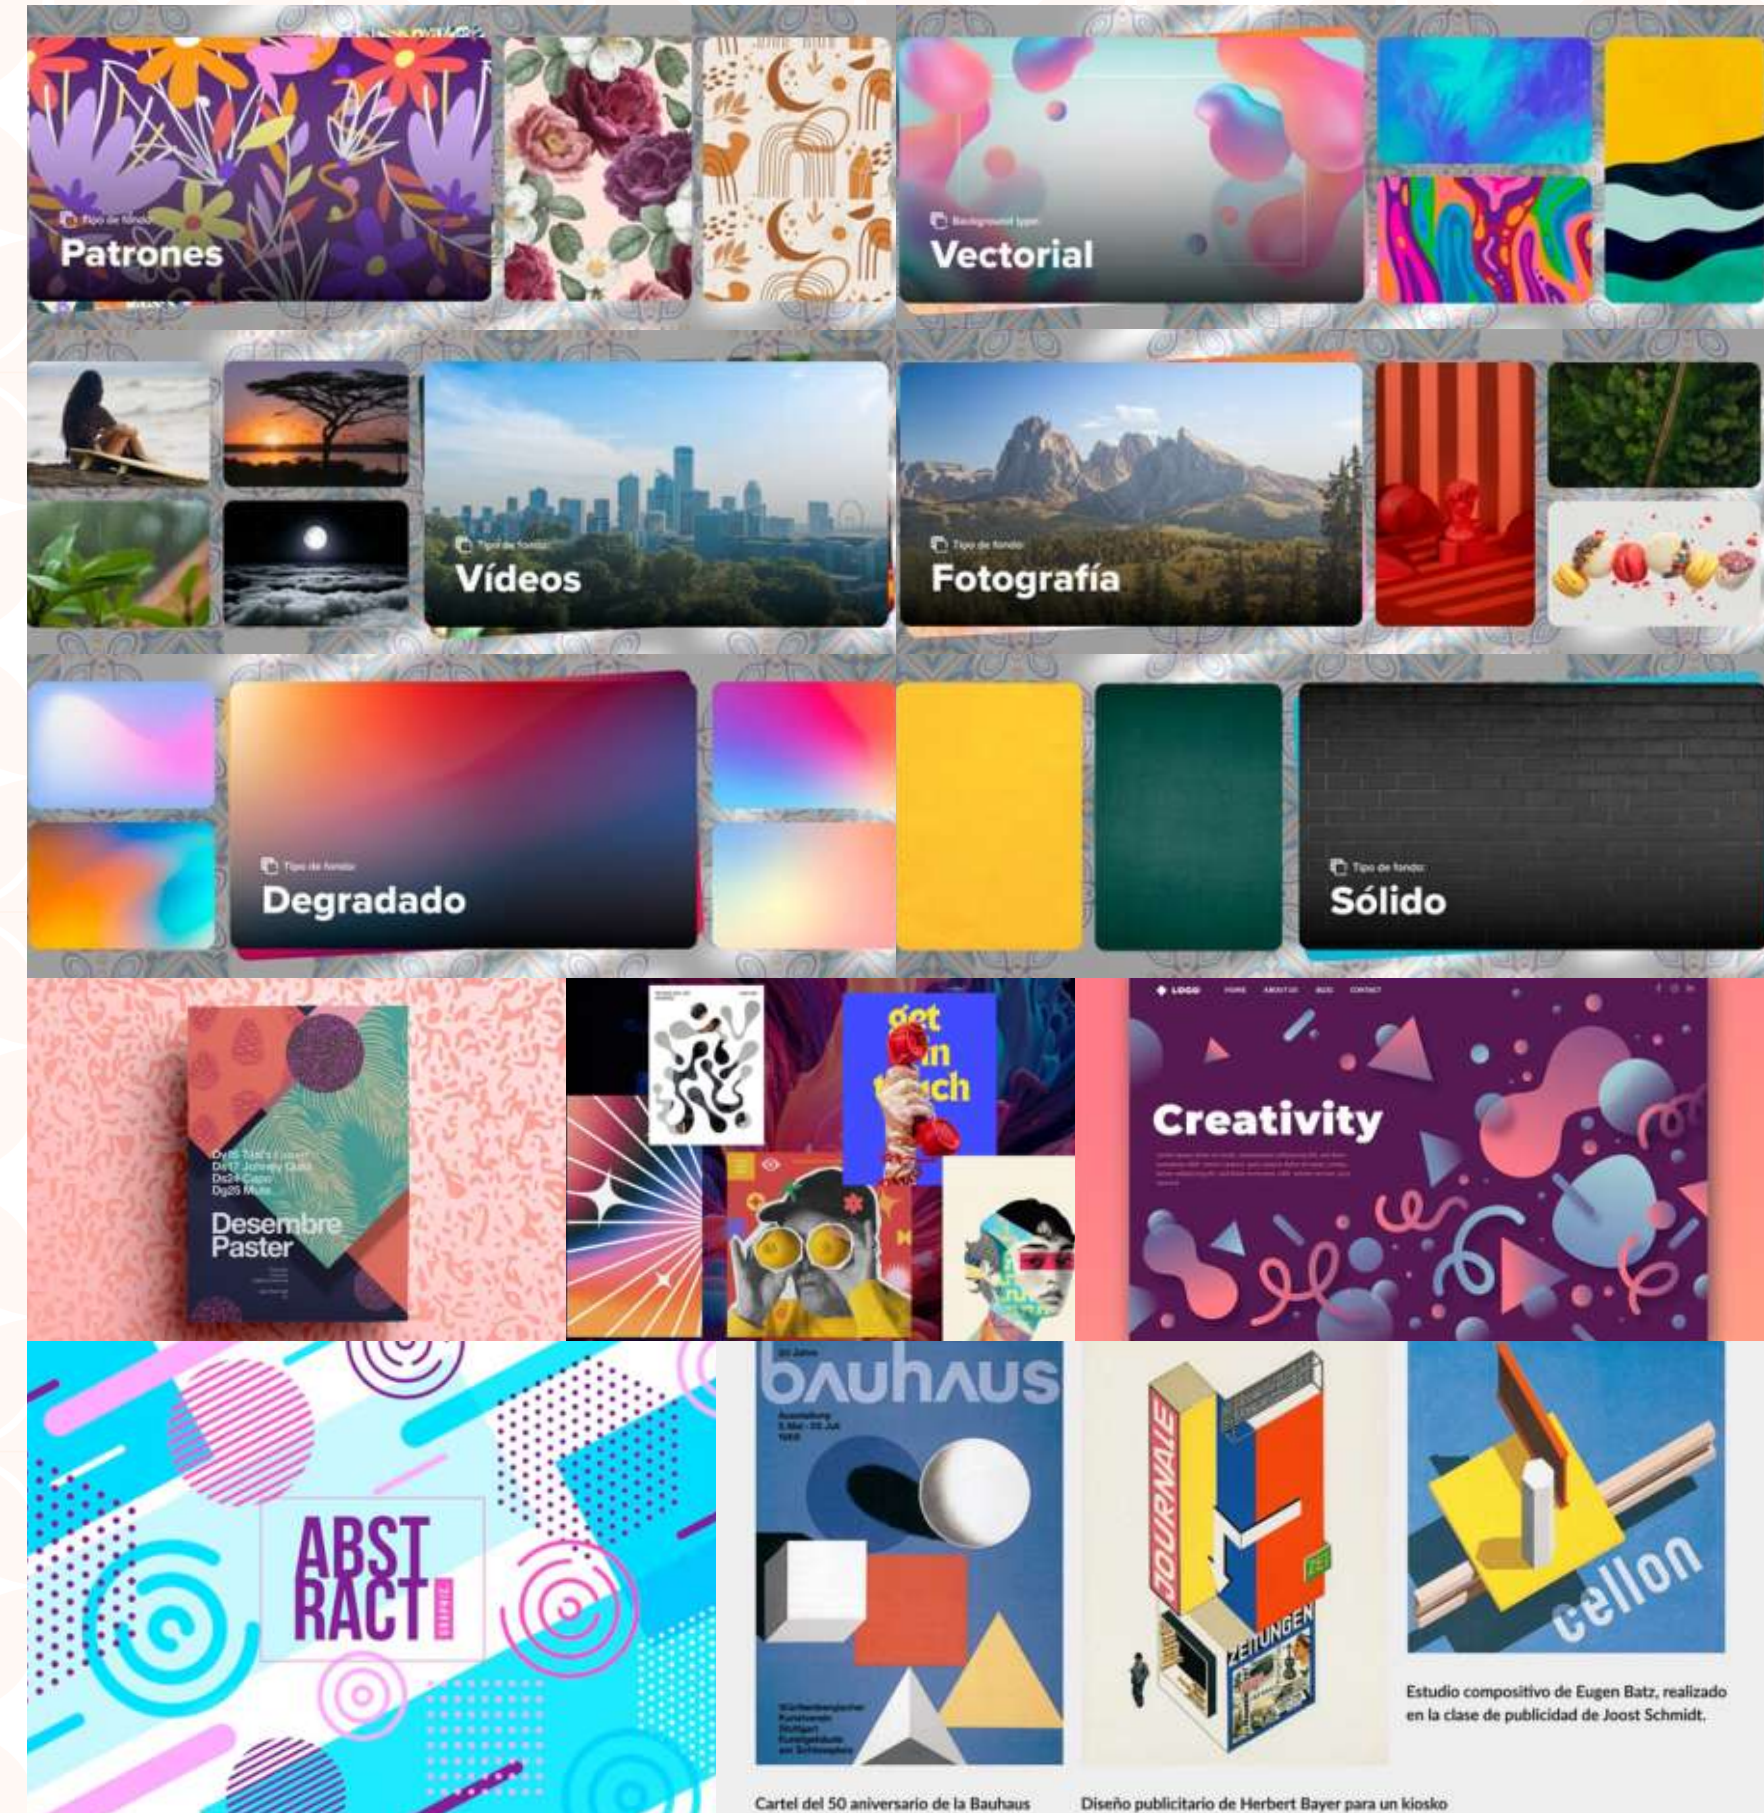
Tipo de fondo
Patrones

Background type
Vectorial

Tipo de fondo
Vídeos

Tipo de fondo
Fotografía

Tipo de fondo
Degradado

Tipo de fondo
Sólido

Dg15 Tuti's Flower
Dg17 Johnny Quid
Dg24 Capo
Dg28 Mule
Desembre
Paster

get
in
touch

LOGO HOME ABOUT US BLOG CONTACT

Creativity

ABST
RACT

50 Jahre
bauhaus

Journale
Zeitungen

cellon

Estudio compositivo de Eugen Batz, realizado en la clase de publicidad de Joost Schmidt.

Cartel del 50 aniversario de la Bauhaus

Diseño publicitario de Herbert Bayer para un kiosko